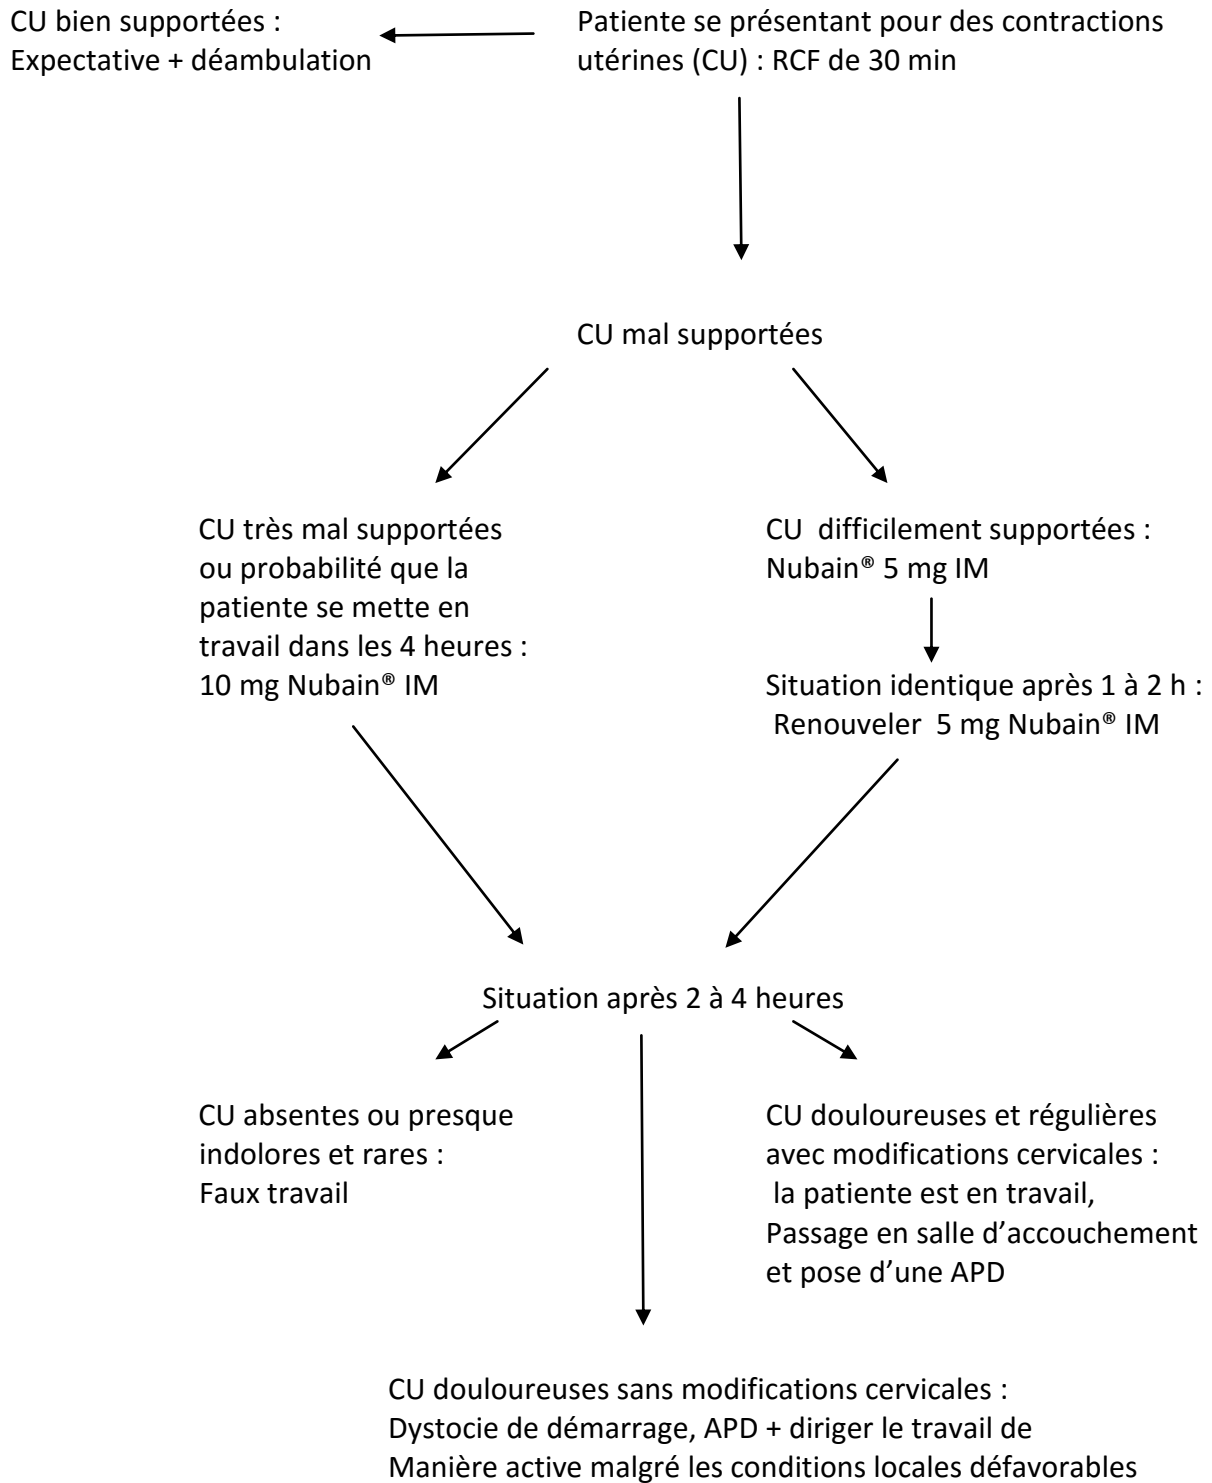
Patiente se présentant pour des contractions utérines (CU) : RCF de 30 min

CU bien supportées :
Expectative + déambulation

CU mal supportées

CU très mal supportées ou probabilité que la patiente se mette en travail dans les 4 heures :
10 mg Nubain® IM

CU difficilement supportées :
Nubain® 5 mg IM

Situation identique après 1 à 2 h :
Renouveler 5 mg Nubain® IM

Situation après 2 à 4 heures

CU absentes ou presque indolores et rares :
Faux travail

CU douloureuses et régulières avec modifications cervicales :
la patiente est en travail,
Passage en salle d'accouchement et pose d'une APD

CU douloureuses sans modifications cervicales :
Dystocie de démarrage, APD + diriger le travail de Manière active malgré les conditions locales défavorables